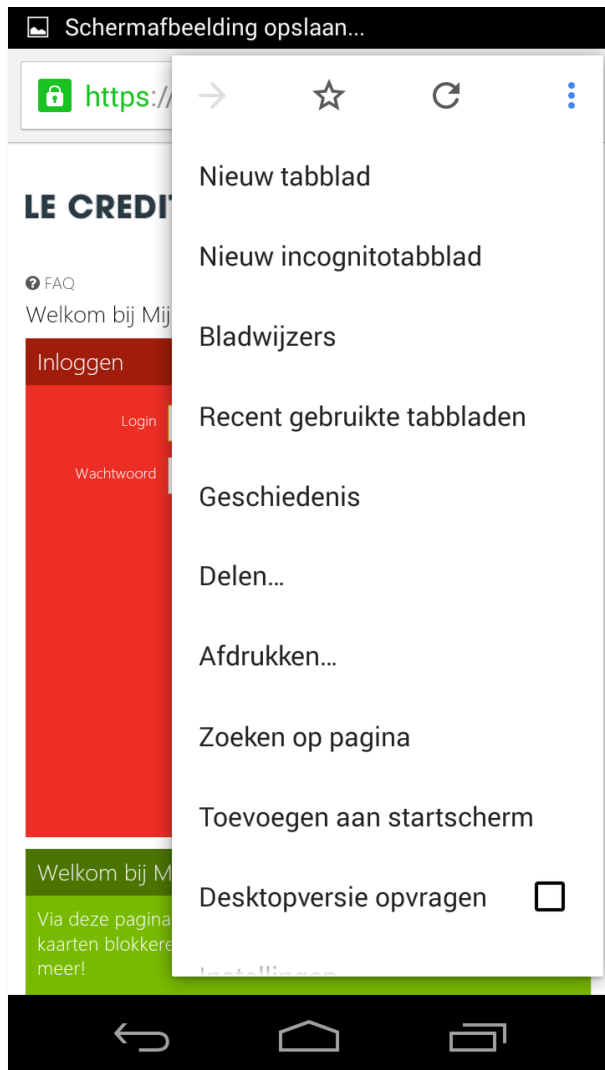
Schermafbeelding opslaan...

https://

LE CREDIT

FAQ

Welkom bij Mij

Inloggen

Login

Wachtwoord

Welkom bij M

Via deze pagina kaarten blokkere meer!

Nieuw tabblad

Nieuw incognitotabblad

Bladwijzers

Recent gebruikte tabbladen

Geschiedenis

Delen...

Afdrukken...

Zoeken op pagina

Toevoegen aan startscherm

Desktopversie opvragen

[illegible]